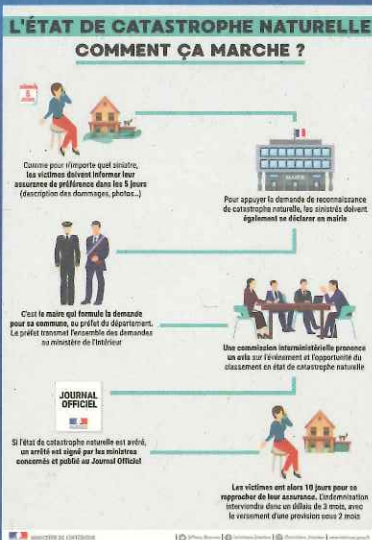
L'ÉTAT DE CATASTROPHE NATURELLE
COMMENT ÇA MARCHE ?

5

Comme pour n'importe quel sinistre, les victimes doivent informer leur assurance de préférence dans les 5 jours (description des dommages, photos...)

MAIRIE

Pour appuyer la demande de reconnaissance de catastrophe naturelle, les sinistrés doivent également se déclarer en mairie

C'est le maire qui formule la demande pour sa commune, au préfet du département. Le préfet transmet l'ensemble des demandes au ministère de l'Intérieur

Une commission interministérielle prononce un avis sur l'événement et l'opportunité du classement en état de catastrophe naturelle

JOURNAL OFFICIEL

Si l'état de catastrophe naturelle est avéré, un arrêté est signé par les ministres concernés et publié au Journal Officiel

Les victimes ont alors 10 jours pour se rapprocher de leur assurance. L'indemnisation interviendra dans un délai de 3 mois, avec le versement d'une provision sous 2 mois

MINISTÈRE DE L'INTÉRIEUR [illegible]